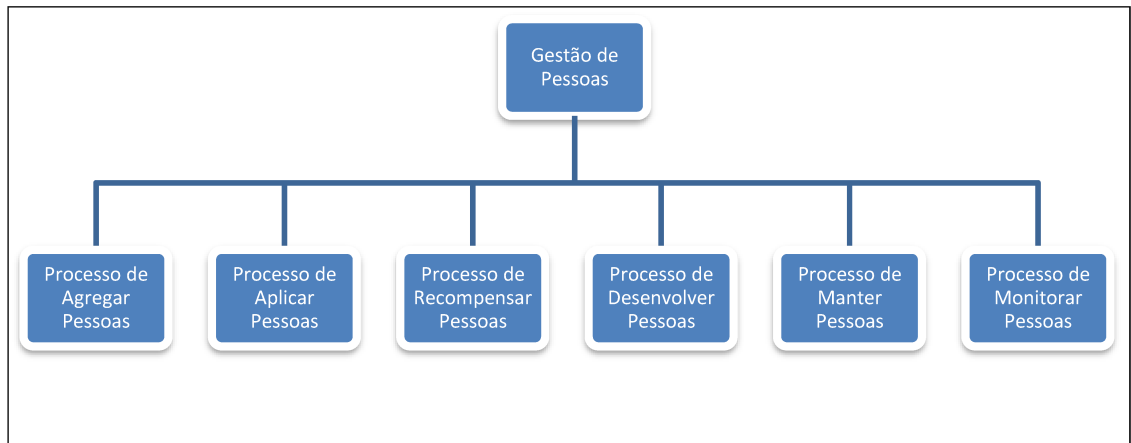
Gestão de Pessoas

Processo de Agregar Pessoas

Processo de Aplicar Pessoas

Processo de Recompensar Pessoas

Processo de Desenvolver Pessoas

Processo de Manter Pessoas

Processo de Monitorar Pessoas